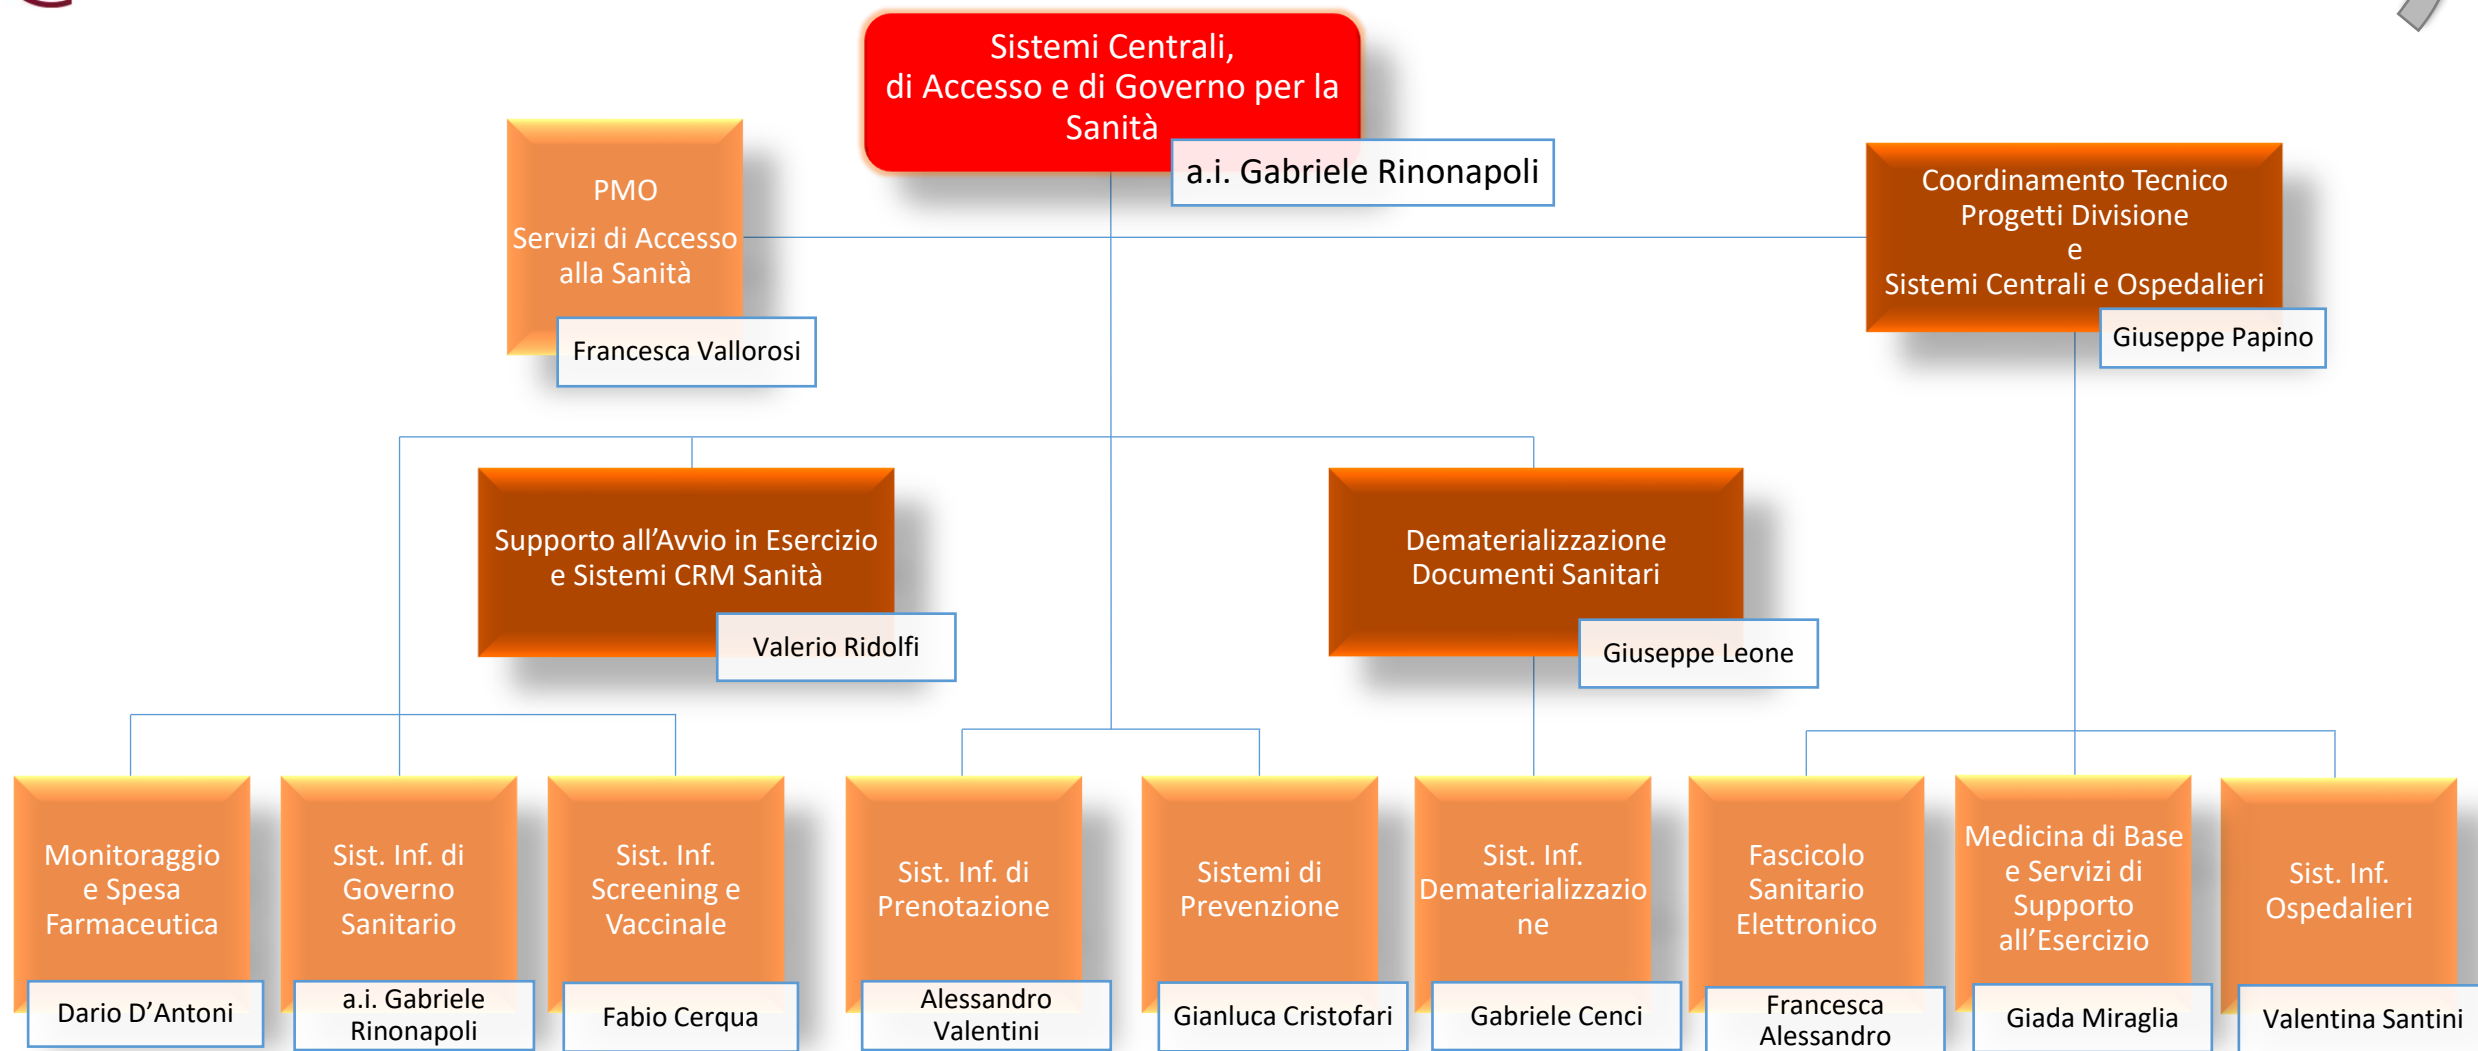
Sistemi Centrali, di Accesso e di Governo per la Sanità

a.i. Gabriele Rinonapoli

PMO

Servizi di Accesso alla Sanità

Francesca Vallorosi

Coordinamento Tecnico Progetti Divisione e Sistemi Centrali e Ospedalieri

Giuseppe Papino

Supporto all’Avvio in Esercizio e Sistemi CRM Sanità

Valerio Ridolfi

Dematerializzazione Documenti Sanitari

Giuseppe Leone

Monitoraggio e Spesa Farmaceutica

Dario D’Antoni

Sist. Inf. di Governo Sanitario

a.i. Gabriele Rinonapoli

Sist. Inf. Screening e Vaccinale

Fabio Cerqua

Sist. Inf. di Prenotazione

Alessandro Valentini

Sistemi di Prevenzione

Gianluca Cristofari

Sist. Inf. Dematerializzazione

Gabriele Cenci

Fascicolo Sanitario Elettronico

Francesca Alessandro

Medicina di Base e Servizi di Supporto all’Esercizio

Giada Miraglia

Sist. Inf. Ospedalieri

Valentina Santini